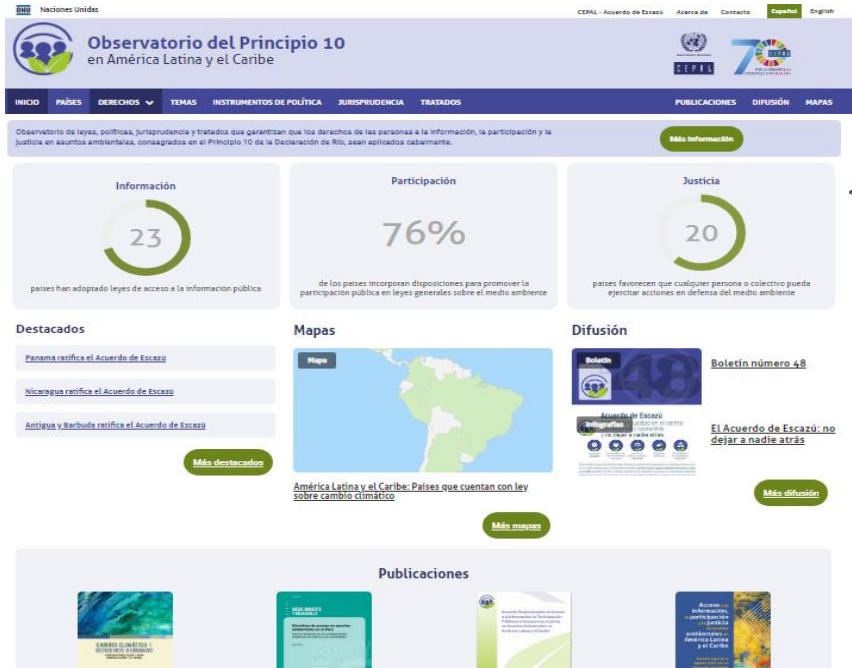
ONU Naciones Unidas

CEPAL - Acuerdo de Escazú Acerca de Contacto Español English

Observatorio del Principio 10
en América Latina y el Caribe

CEPAL

INICIO PAÍSES DERECHOS TEMAS INSTRUMENTOS DE POLÍTICA JURISPRUDENCIA TRATADOS PUBLICACIONES DIFUSIÓN MAPAS

Observatorio de leyes, políticas, jurisprudencia y tratados que garantizan que los derechos de las personas a la información, la participación y la justicia en asuntos ambientales, consagrados en el Principio 10 de la Declaración de Río, sean aplicados cabalmente.

Más información

Información
23
países han adoptado leyes de acceso a la información pública

Participación
76%
de los países incorporan disposiciones para promover la participación pública en leyes generales sobre el medio ambiente

Justicia
20
países favorecen que cualquier persona o colectivo pueda ejercitar acciones en defensa del medio ambiente

Destacados

Panamá ratifica el Acuerdo de Escazú

Nicaragua ratifica el Acuerdo de Escazú

Antigua y Barbuda ratifica el Acuerdo de Escazú

Más destacados

Mapas

Mapa

América Latina y el Caribe: Países que cuentan con ley sobre cambio climático

Más mapas

Difusión

Boletín

48

Boletín número 48

Acuerdo de Escazú

Infografías

El Acuerdo de Escazú: no dejar a nadie atrás

Más difusión

Publicaciones

CAMBIO CLIMÁTICO Y DERECHOS HUMANOS

Acceso a la información, la participación y la justicia en asuntos ambientales en América Latina y el Caribe